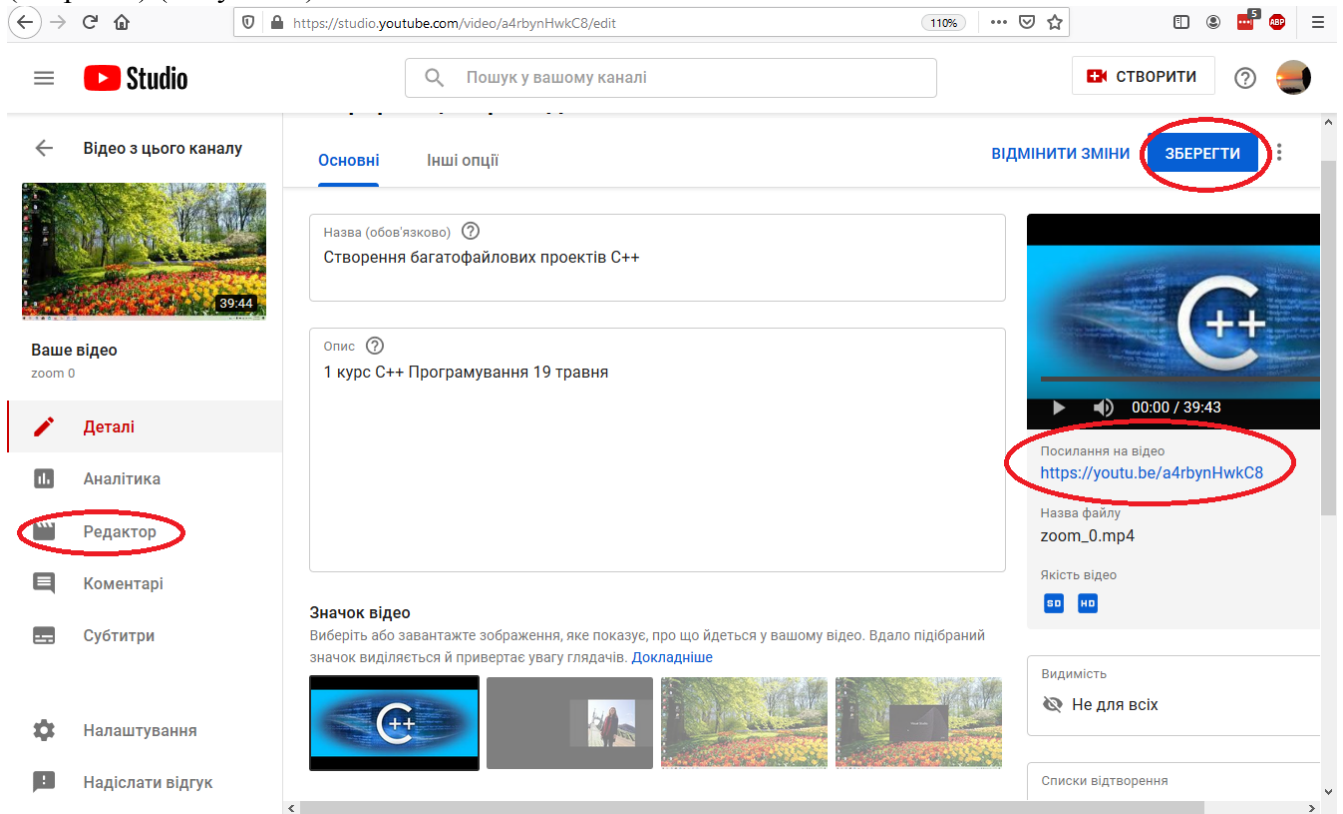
https://studio.youtube.com/video/a4rbynHwkC8/edit
110%
5
ABP

Studio
Пошук у вашому каналі
СТВОРИТИ

Відео з цього каналу
39:44
Ваше відео
zoom 0

Деталі
Аналітика
Редактор
Коментарі
Субтитри
Налаштування
Надіслати відгук

Основні
Інші опції
ВІДМІНИТИ ЗМІНИ
ЗБЕРЕГТИ

Назва (обов'язково)
Створення багатофайлових проектів C++

Опис
1 курс C++ Програмування 19 травня

Значок відео
Виберіть або завантажте зображення, яке показує, про що йдеться у вашому відео. Вдало підібраний значок виділяється й привертає увагу глядачів. Докладніше

C++
00:00 / 39:43
Посилання на відео
https://youtu.be/a4rbynHwkC8
Назва файлу
zoom_0.mp4
Якість відео
SD HD

Видимість
Не для всіх

Списки відтворення